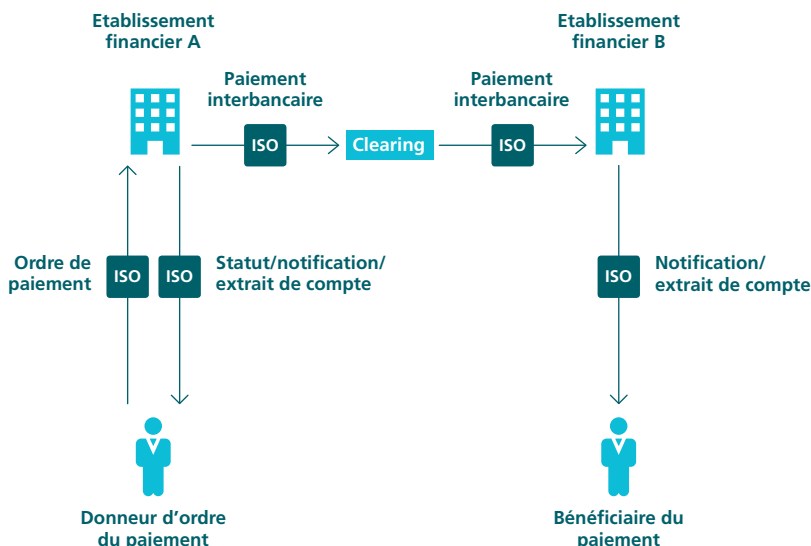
Etablissement financier A

Etablissement financier B

Paiement interbancaire

ISO

Clearing

Paiement interbancaire

ISO

Ordre de paiement

ISO

ISO

Statut/notification/ extrait de compte

ISO

Notification/ extrait de compte

Donneur d'ordre du paiement

Bénéficiaire du paiement